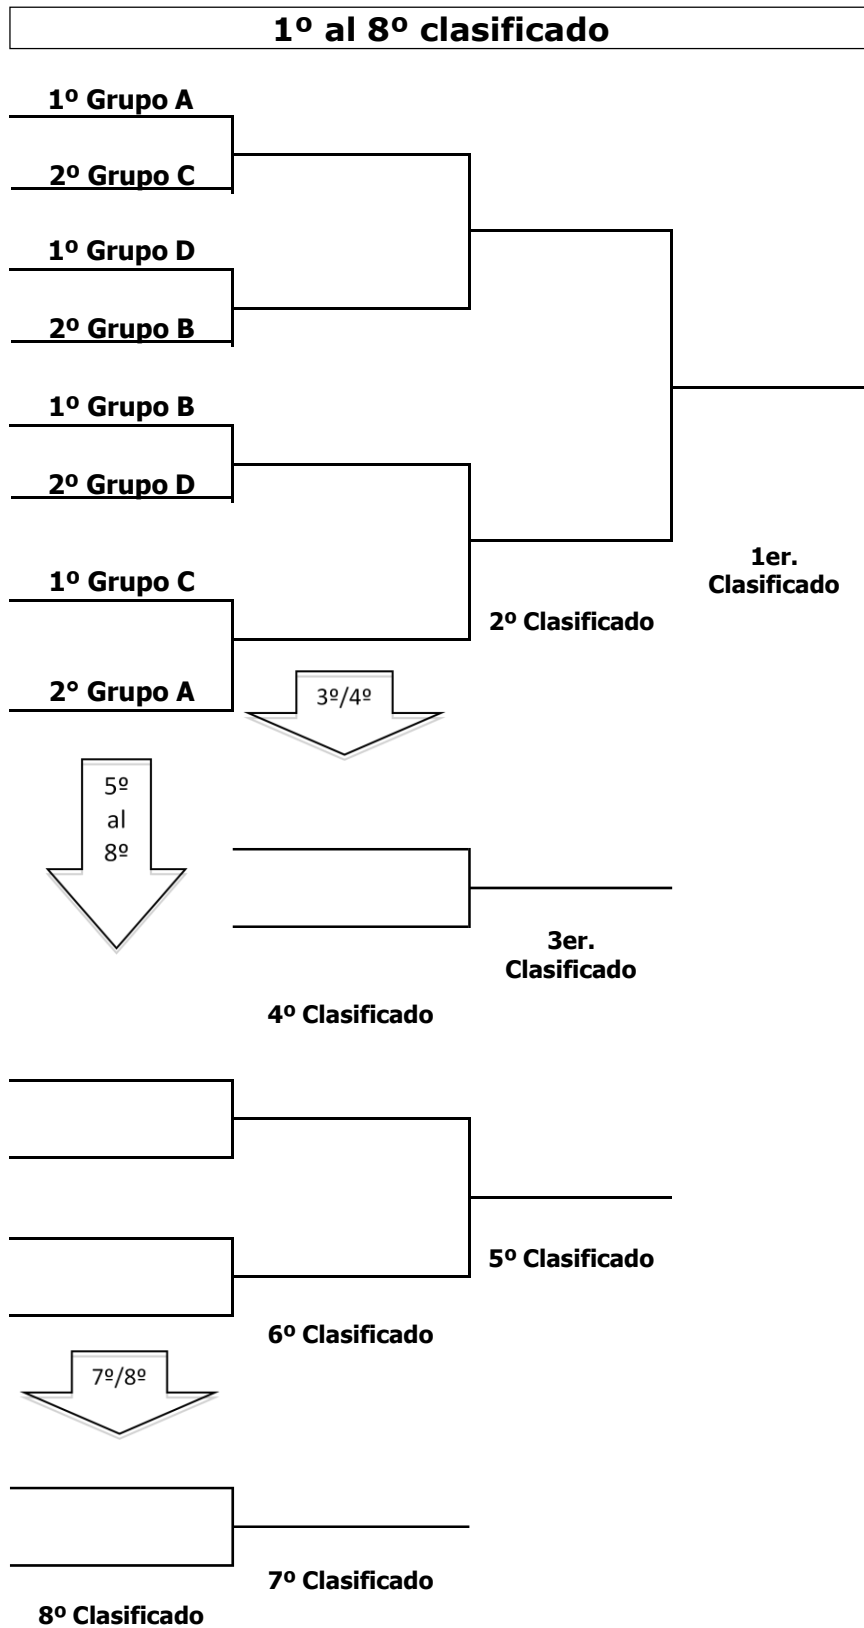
1º al 8º clasificado

1º Grupo A

2º Grupo C

1º Grupo D

2º Grupo B

1º Grupo B

2º Grupo D

1º Grupo C

2° Grupo A

1er. Clasificado

2º Clasificado

3º/4º

5º al 8º

3er. Clasificado

4º Clasificado

5º Clasificado

6º Clasificado

7º/8º

7º Clasificado

8º Clasificado